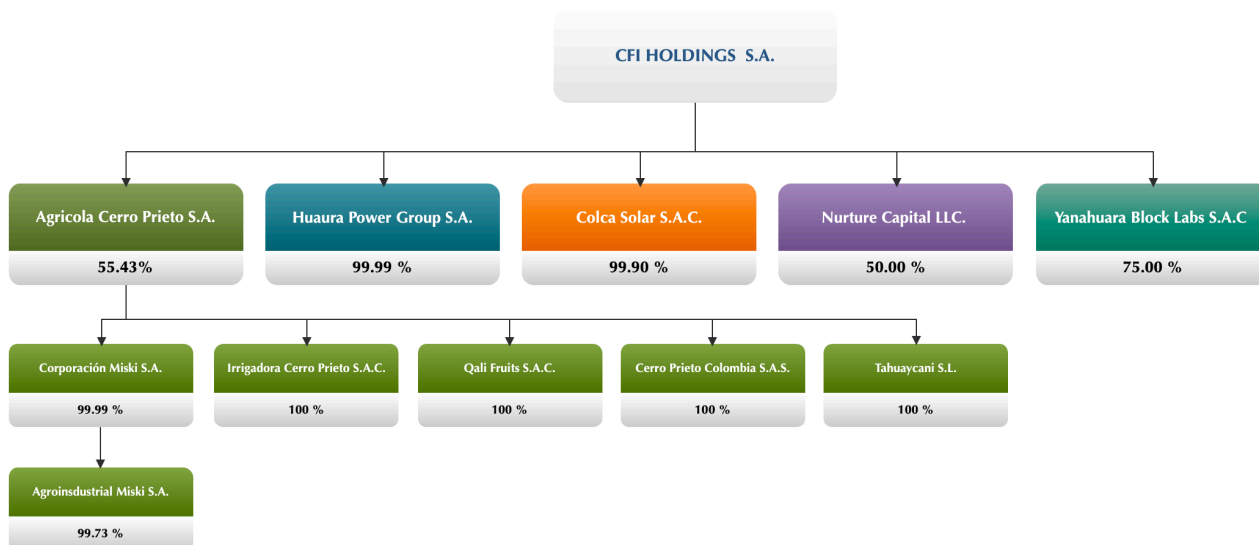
CFI HOLDINGS S.A.

Agricola Cerro Prieto S.A.
55.43%

Huaura Power Group S.A.
99.99 %

Colca Solar S.A.C.
99.90 %

Nurture Capital LLC.
50.00 %

Yanahuara Block Labs S.A.C
75.00 %

Corporación Miski S.A.
99.99 %

Irrigadora Cerro Prieto S.A.C.
100 %

Qali Fruits S.A.C.
100 %

Cerro Prieto Colombia S.A.S.
100 %

Tahuaycani S.L.
100 %

Agroinsdustrial Miski S.A.
99.73 %